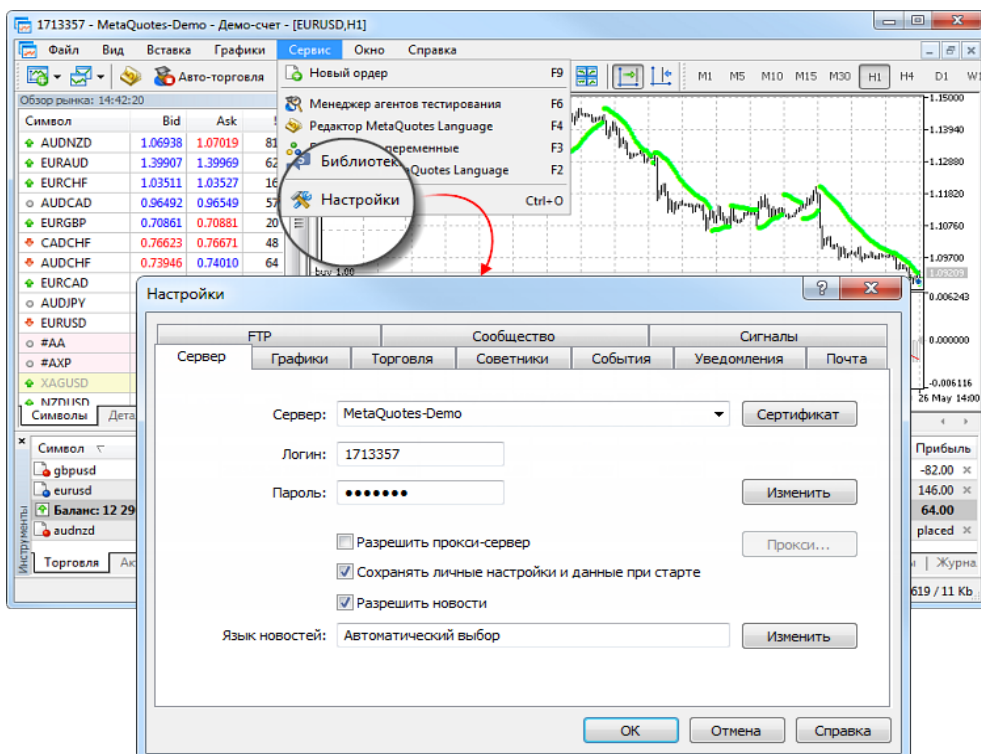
1713357 - MetaQuotes-Demo - Демо-счет - [EURUSD,H1]

Файл Вид Вставка Графики Сервис Окно Справка

Авто-торговля

Новый ордер F9
Менеджер агентов тестирования F6
Редактор MetaQuotes Language F4
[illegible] переменные F3
Библиотек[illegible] Quotes Language F2
Настройки Ctrl+O

M1 M5 M10 M15 M30 H1 H4 D1 W1

Обзор рынка: 14:42:20

| Символ | Bid | Ask | |
|---|---|---|---|
| AUDNZD | 1.06938 | 1.07019 | 81 |
| EURAUD | 1.39907 | 1.39969 | 62 |
| EURCHF | 1.03511 | 1.03527 | 16 |
| AUDCAD | 0.96492 | 0.96549 | 57 |
| EURGBP | 0.70861 | 0.70881 | 20 |
| CADCHF | 0.76623 | 0.76671 | 48 |
| AUDCHF | 0.73946 | 0.74010 | 64 |
| EURCAD | | | |
| AUDJPY | | | |
| EURUSD | | | |
| #AA | | | |
| #AXP | | | |
| XAGUSD | | | |
| NZDUSD | | | |

Символы Дета

1.15000
1.13940
1.12880
1.11820
1.10760
1.09700
1.09209
buy 1.00
0.006243
0.000000
-0.006116
26 May 14:00

Символ
gbpusd
eurusd
Баланс: 12 29
audnzd
Торговля Ак
Инструменты

Прибыль
-82.00
146.00
64.00
placed
Журна
619 / 11 Kb

Настройки

FTP Сообщество Сигналы
Сервер Графики Торговля Советники События Уведомления Почта

Сервер: MetaQuotes-Demo Сертификат
Логин: 1713357
Пароль: ••••••• Изменить

Разрешить прокси-сервер Прокси...
Сохранять личные настройки и данные при старте
Разрешить новости

Язык новостей: Автоматический выбор Изменить

OK Отмена Справка